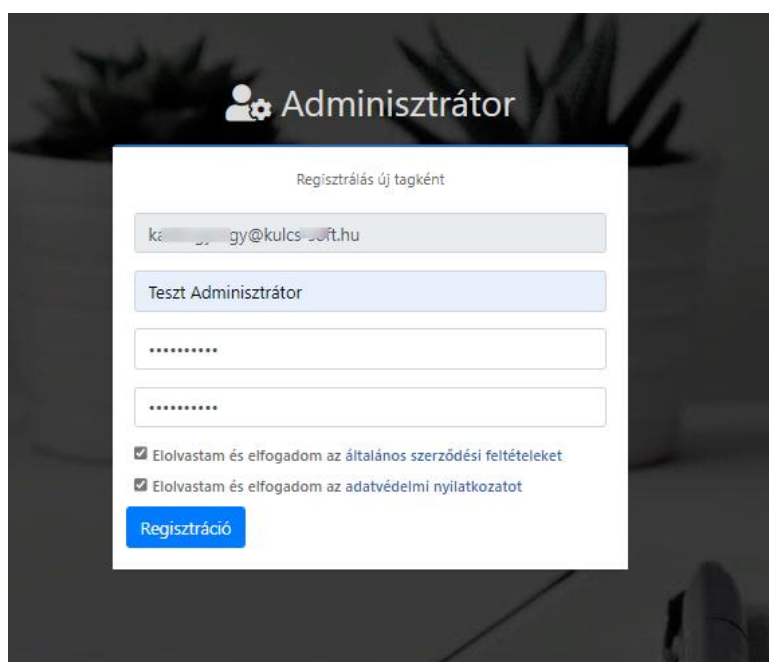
Adminisztrátor

Regisztrálás új tagként

ka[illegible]gy@kulcs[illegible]ft.hu

Teszt Adminisztrátor

••••••••••

••••••••••

Elolvastam és elfogadom az általános szerződési feltételeket

Elolvastam és elfogadom az adatvédelmi nyilatkozatot

Regisztráció